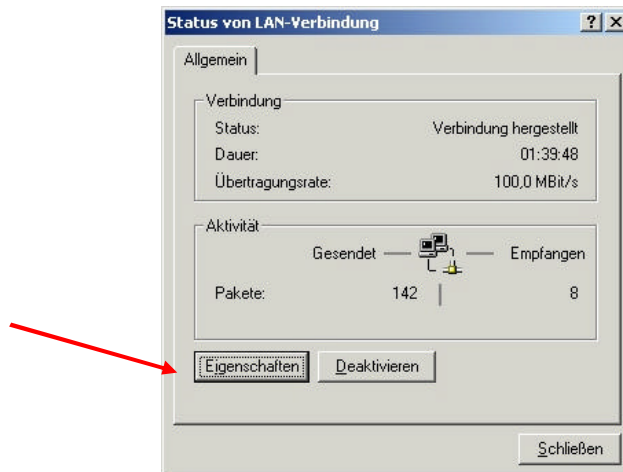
Status von LAN-Verbindung

?

Allgemein

Verbindung

| | |
|---|---|
| Status: | Verbindung hergestellt |
| Dauer: | 01:39:48 |
| Übertragungsrate: | 100,0 MBit/s |

Aktivität

| | Gesendet | Empfangen |
|---|---|---|
| Pakete: | 142 | 8 |

Eigenschaften

Deaktivieren

Schließen